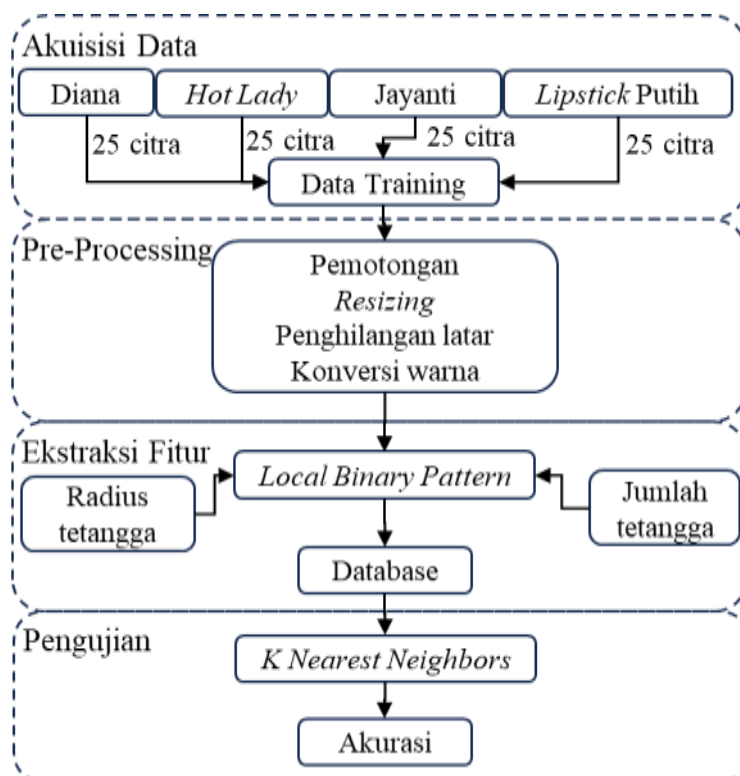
Akuisisi Data

Diana

Hot Lady

Jayanti

Lipstick Putih

25 citra

25 citra

25 citra

25 citra

Data Training

Pre-Processing

Pemotongan
Resizing
Penghilangan latar
Konversi warna

Ekstraksi Fitur

Local Binary Pattern

Radius tetangga

Jumlah tetangga

Database

Pengujian

K Nearest Neighbors

Akurasi